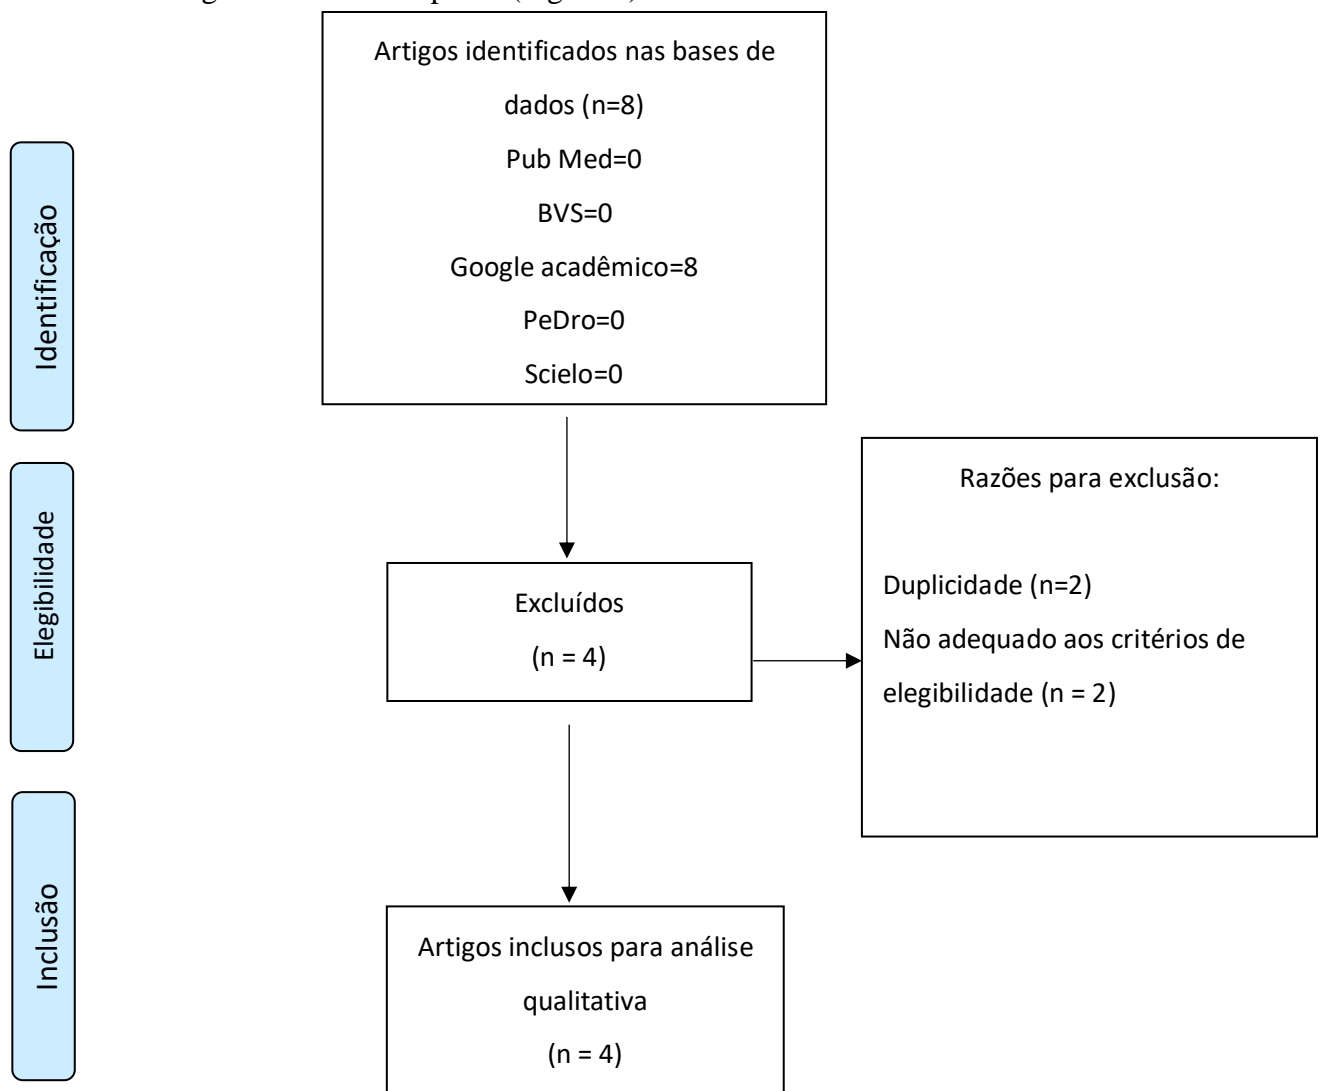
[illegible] (Figura 1)

Artigos identificados nas bases de dados (n=8)
Pub Med=0
BVS=0
Google acadêmico=8
PeDro=0
Scielo=0

Identificação

Elegibilidade

Excluídos
(n = 4)

Razões para exclusão:

Duplicidade (n=2)
Não adequado aos critérios de elegibilidade (n = 2)

Inclusão

Artigos inclusos para análise qualitativa
(n = 4)